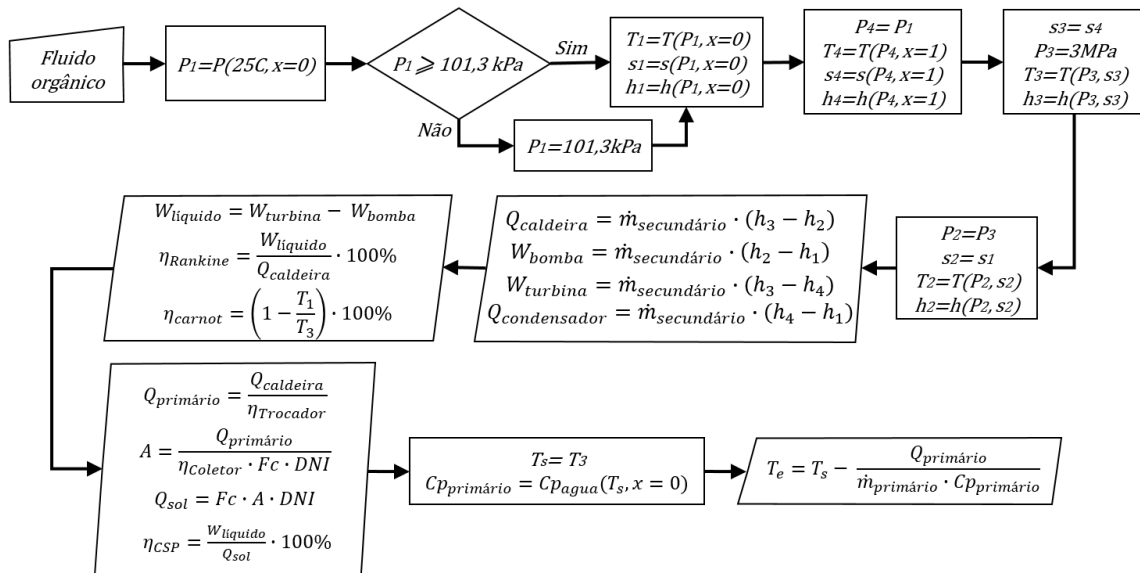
Fluido orgânico

$P_1=P(25C, x=0)$

$P_1 \geqslant 101,3$ kPa

Sim

Não

$P_1=101,3kPa$

$T_1=T(P_1, x=0)$
$s_1=s(P_1, x=0)$
$h_1=h(P_1, x=0)$

$P_4=P_1$
$T_4=T(P_4, x=1)$
$s_4=s(P_4, x=1)$
$h_4=h(P_4, x=1)$

$s_3=s_4$
$P_3=3MPa$
$T_3=T(P_3, s_3)$
$h_3=h(P_3, s_3)$

$P_2=P_3$
$s_2=s_1$
$T_2=T(P_2, s_2)$
$h_2=h(P_2, s_2)$

$Q_{caldeira} = \dot{m}_{secundário} \cdot (h_3 - h_2)$
$W_{bomba} = \dot{m}_{secundário} \cdot (h_2 - h_1)$
$W_{turbina} = \dot{m}_{secundário} \cdot (h_3 - h_4)$
$Q_{condensador} = \dot{m}_{secundário} \cdot (h_4 - h_1)$

$W_{líquido} = W_{turbina} - W_{bomba}$
$\eta_{Rankine} = \frac{W_{líquido}}{Q_{caldeira}} \cdot 100\%$
$\eta_{carnot} = \left(1 - \frac{T_1}{T_3}\right) \cdot 100\%$

$Q_{primário} = \frac{Q_{caldeira}}{\eta_{Trocador}}$
$A = \frac{Q_{primário}}{\eta_{Coletor} \cdot Fc \cdot DNI}$
$Q_{sol} = Fc \cdot A \cdot DNI$
$\eta_{CSP} = \frac{W_{líquido}}{Q_{sol}} \cdot 100\%$

$T_s=T_3$
$Cp_{primário} = Cp_{agua}(T_s, x=0)$

$T_e = T_s - \frac{Q_{primário}}{\dot{m}_{primário} \cdot Cp_{primário}}$